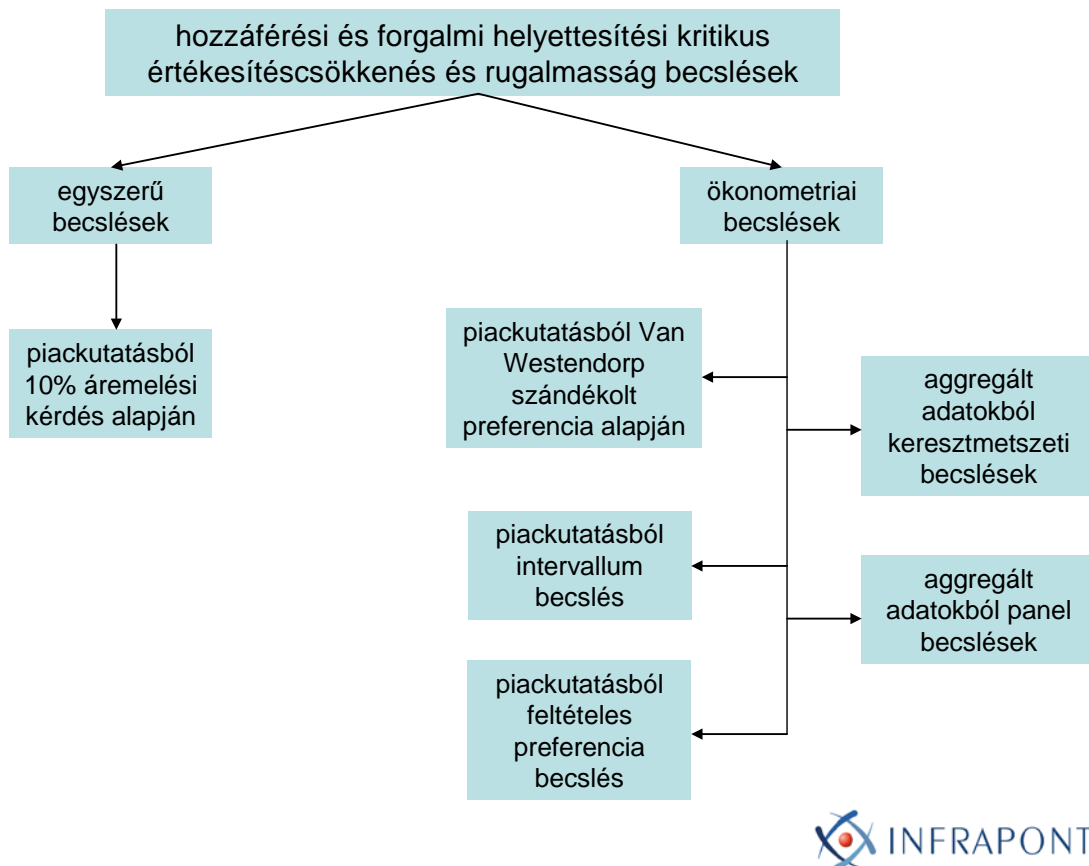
hozzáférési és forgalmi helyettesítési kritikus értékesítéscsökkenés és rugalmasság becslések

egyszerű becslések

ökonometriai becslések

piackutatásból 10% áremelési kérdés alapján

piackutatásból Van Westendorp szándékolt preferencia alapján

aggregált adatokból keresztmetszeti becslések

piackutatásból intervallum becslés

aggregált adatokból panel becslések

piackutatásból feltételes preferencia becslés

INFRAPONT